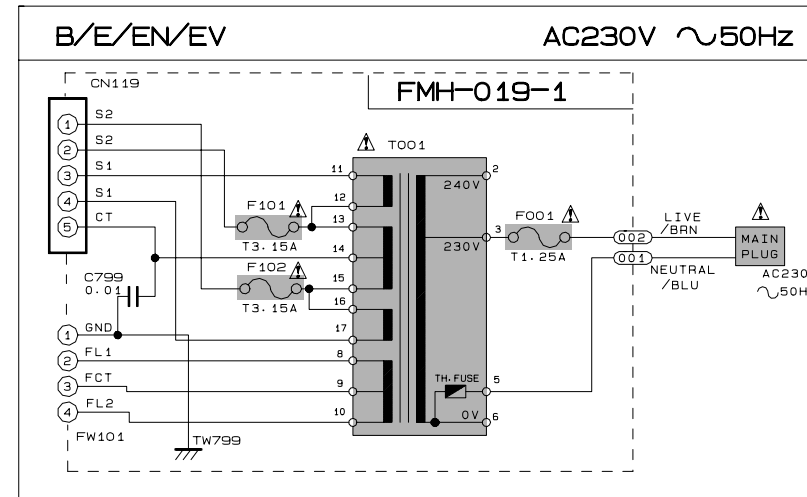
B/E/EN/EV

AC230V ~50Hz

CN119

FMH-019-1

1 S2
2 S2
3 S1
4 S1
5 CT

⚠ T001

11
12
13
14
15
16
17
8
9
10

2
240V
3
230V
5
TH.FUSE
0V
6

F101 ⚠
T3.15A

F102 ⚠
T3.15A

F001 ⚠
T1.25A

C799
0.01

1 GND
2 FL1
3 FCT
4 FL2
FW101

TW799

002 LIVE /BRN
001 NEUTRAL /BLU

⚠
MAIN PLUG
AC230
~50H